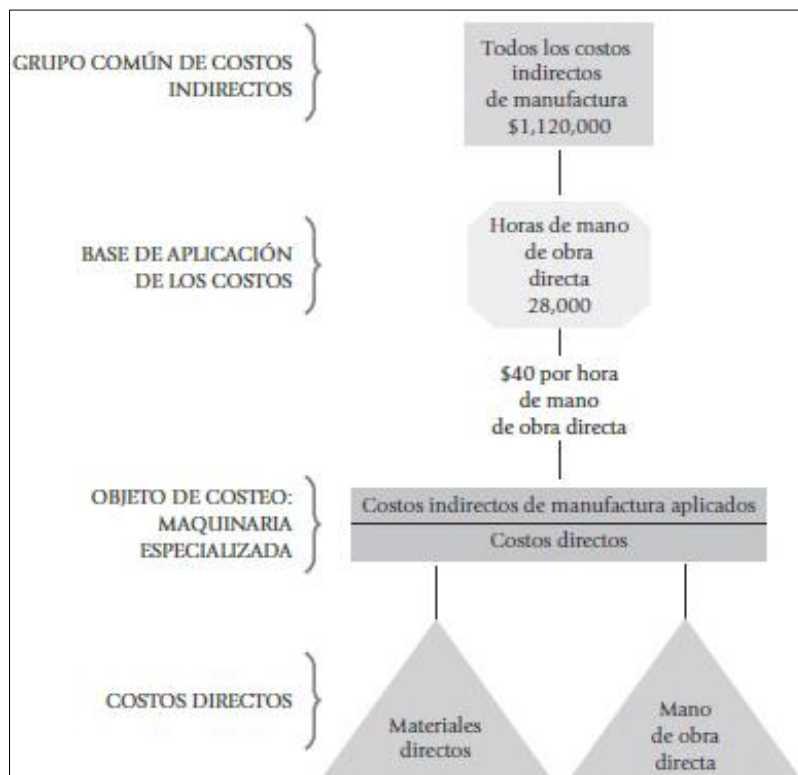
GRUPO COMÚN DE COSTOS INDIRECTOS

Todos los costos indirectos de manufactura $1,120,000

BASE DE APLICACIÓN DE LOS COSTOS

Horas de mano de obra directa 28,000

$40 por hora de mano de obra directa

OBJETO DE COSTEO: MAQUINARIA ESPECIALIZADA

Costos indirectos de manufactura aplicados

Costos directos

COSTOS DIRECTOS

Materiales directos

Mano de obra directa